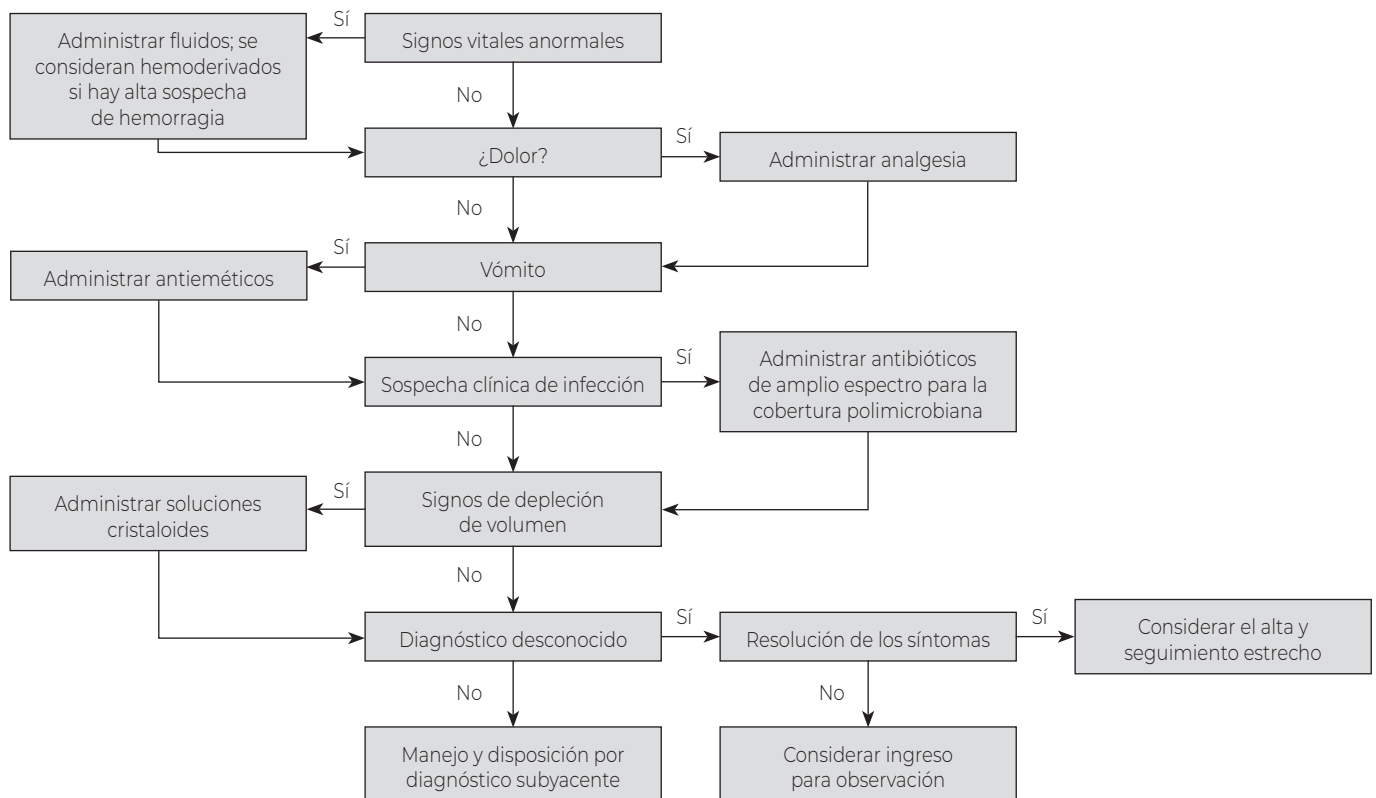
Signos vitales anormales

Sí

Administrar fluidos; se consideran hemoderivados si hay alta sospecha de hemorragia

No

¿Dolor?

Sí

Administrar analgesia

No

Vómito

Sí

Administrar antieméticos

No

Sospecha clínica de infección

Sí

Administrar antibióticos de amplio espectro para la cobertura polimicrobiana

No

Signos de depleción de volumen

Sí

Administrar soluciones cristaloides

No

Diagnóstico desconocido

Sí

Resolución de los síntomas

Sí

Considerar el alta y seguimiento estrecho

No

Manejo y disposición por diagnóstico subyacente

No

Considerar ingreso para observación